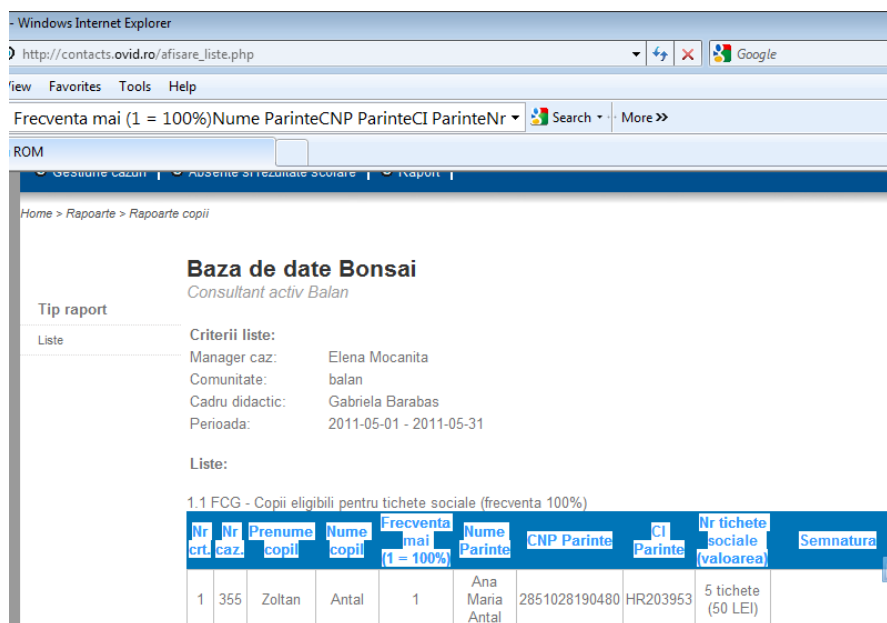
- Windows Internet Explorer

http://contacts.ovid.ro/afisare_liste.php

Google

iew Favorites Tools Help

Frecventa mai (1 = 100%)Nume ParinteCNP ParinteCI ParinteNr

Search

More »

ROM

Gestiune cazuri | Absente si rezultate scolare | Raport |

Home > Rapoarte > Rapoarte copii

Baza de date Bonsai

Consultant activ Balan

Tip raport

Liste

Criterii liste:

Manager caz: Elena Mocanita

Comunitate: balan

Cadru didactic: Gabriela Barabas

Perioada: 2011-05-01 - 2011-05-31

Liste:

1.1 FCG - Copii eligibili pentru tichete sociale (frecventa 100%)

| Nr crt. | Nr caz. | Prenume copil | Nume copil | Frecventa mai (1 = 100%) | Nume Parinte | CNP Parinte | CI Parinte | Nr tichete sociale (valoarea) | Semnatura |
|---|---|---|---|---|---|---|---|---|---|
| 1 | 355 | Zoltan | Antal | 1 | Ana Maria Antal | 2851028190480 | HR203953 | 5 tichete (50 LEI) | |